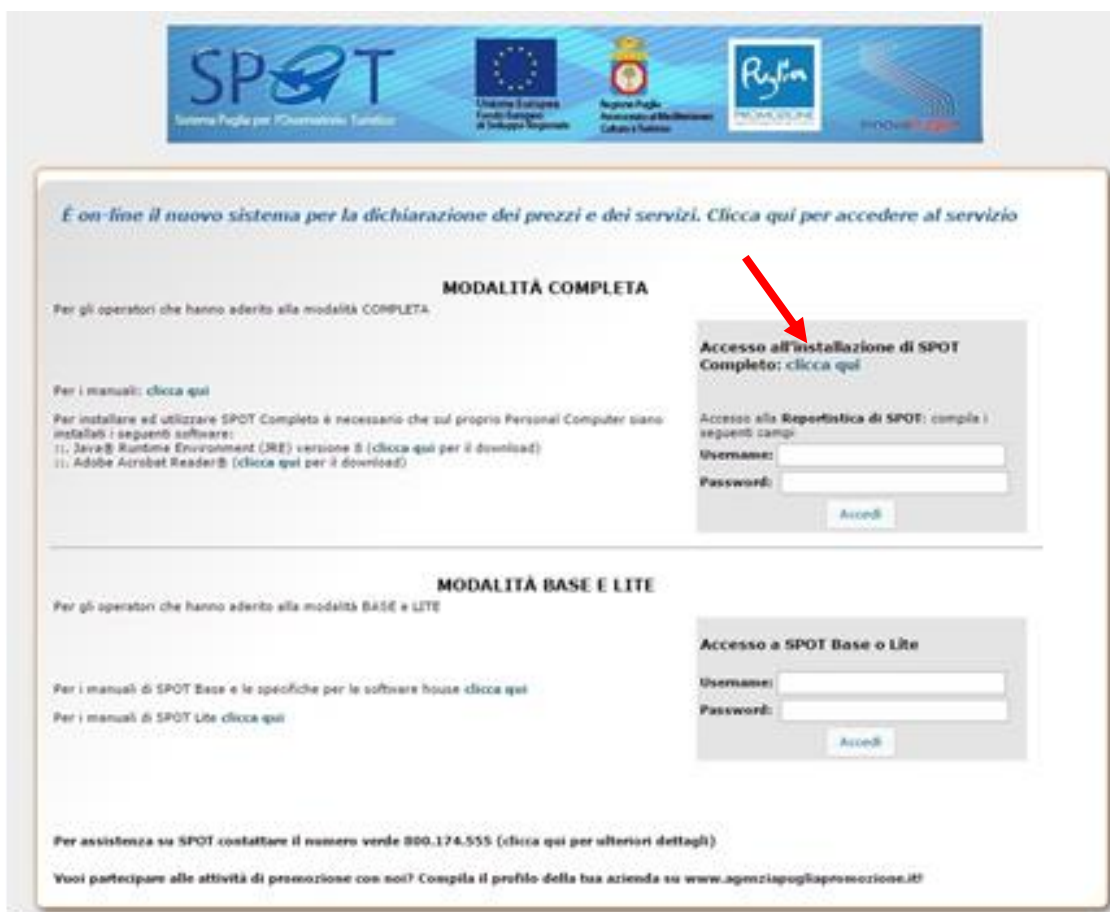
SPOT
Sistema Puglia per l'Osservatorio Turistico

Unione Europea
Fondo Europeo
di Sviluppo Regionale

Regione Puglia
Assessorato al Mediterraneo
Cultura e Turismo

Puglia
PROMOZIONE

InnovaPuglia

É on-line il nuovo sistema per la dichiarazione dei prezzi e dei servizi. Clicca qui per accedere al servizio

MODALITÀ COMPLETA

Per gli operatori che hanno aderito alla modalità COMPLETA

Accesso all'installazione di SPOT Completo: clicca qui

Per i manuali: clicca qui

Per installare ed utilizzare SPOT Completo è necessario che sul proprio Personal Computer siano installati i seguenti software:
:: Java® Runtime Environment (JRE) versione 8 (clicca qui per il download)
:: Adobe Acrobat Reader® (clicca qui per il download)

Accesso alla Reportistica di SPOT: compila i seguenti campi

Username:
Password:
Accedi

MODALITÀ BASE E LITE

Per gli operatori che hanno aderito alla modalità BASE e LITE

Accesso a SPOT Base o Lite

Per i manuali di SPOT Base e le specifiche per le software house clicca qui

Per i manuali di SPOT Lite clicca qui

Username:
Password:
Accedi

Per assistenza su SPOT contattare il numero verde 800.174.555 (clicca qui per ulteriori dettagli)

Vuoi partecipare alle attività di promozione con noi? Compila il profilo della tua azienda su www.agenziapugliapromozione.it!